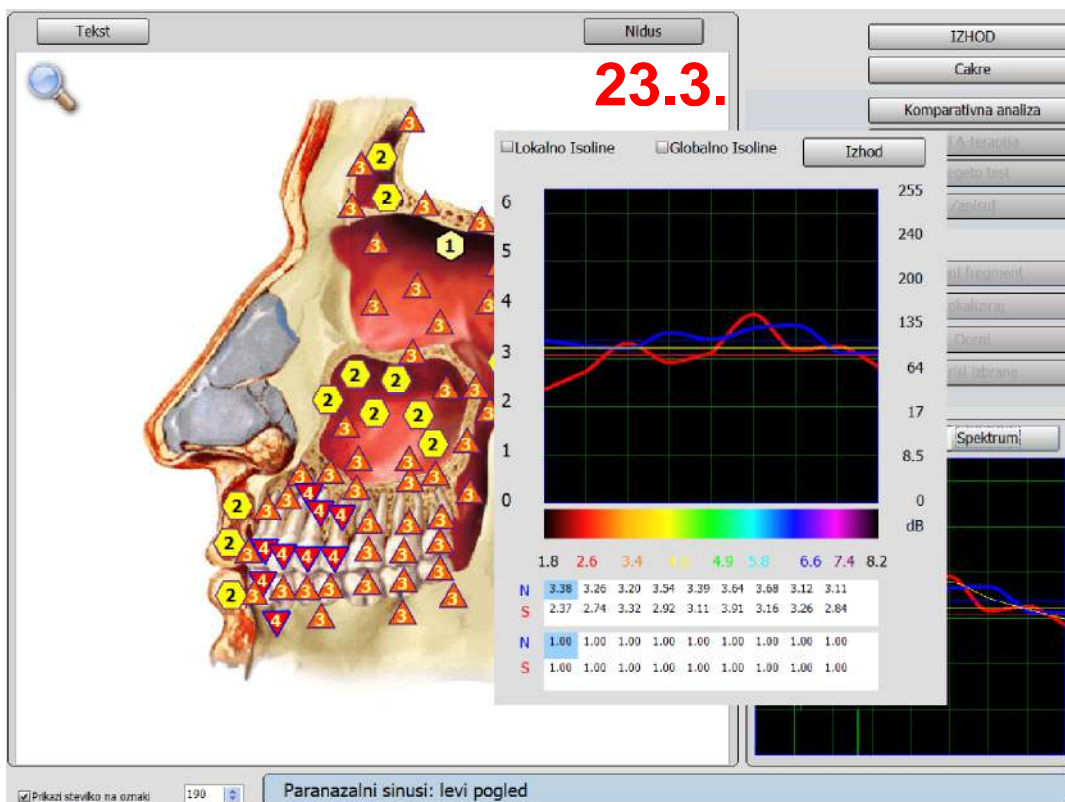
Tekst

Nidus

23.3.

IZHOD

Cakre

Komparativna analiza

TA-terapija

geto test

Zapisul

ol fregment

okaliziraj

Occni

risi izbrane

Lokalno Isoline

Globalno Isoline

Izhod

6
5
4
3
2
1
0

255
240
200
135
64
17
8.5
0
dB

Spektrum

1.8 2.6 3.4 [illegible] 4.9 5.8 6.6 7.4 8.2

| N | 3.38 | 3.26 | 3.20 | 3.54 | 3.39 | 3.64 | 3.68 | 3.12 | 3.11 |
|---|---|---|---|---|---|---|---|---|---|
| S | 2.37 | 2.74 | 3.32 | 2.92 | 3.11 | 3.91 | 3.16 | 3.26 | 2.84 |

| N | 1.00 | 1.00 | 1.00 | 1.00 | 1.00 | 1.00 | 1.00 | 1.00 | 1.00 |
|---|---|---|---|---|---|---|---|---|---|
| S | 1.00 | 1.00 | 1.00 | 1.00 | 1.00 | 1.00 | 1.00 | 1.00 | 1.00 |

Prikazi stevilko na oznaki

190

Paranazalni sinusi: levi pogled